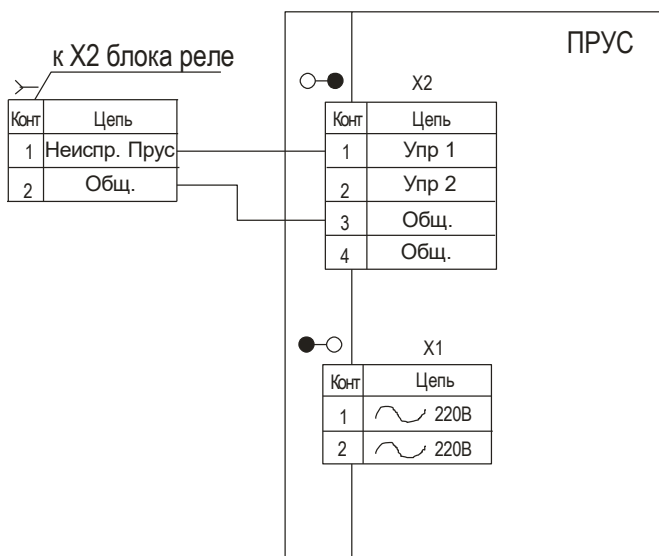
ПРУС

к X2 блока реле

| Конт | Цепь |
|---|---|
| 1 | Неиспр. Прус |
| 2 | Общ. |

X2

| Конт | Цепь |
|---|---|
| 1 | Упр 1 |
| 2 | Упр 2 |
| 3 | Общ. |
| 4 | Общ. |

X1

| Конт | Цепь |
|---|---|
| 1 | 220В |
| 2 | 220В |